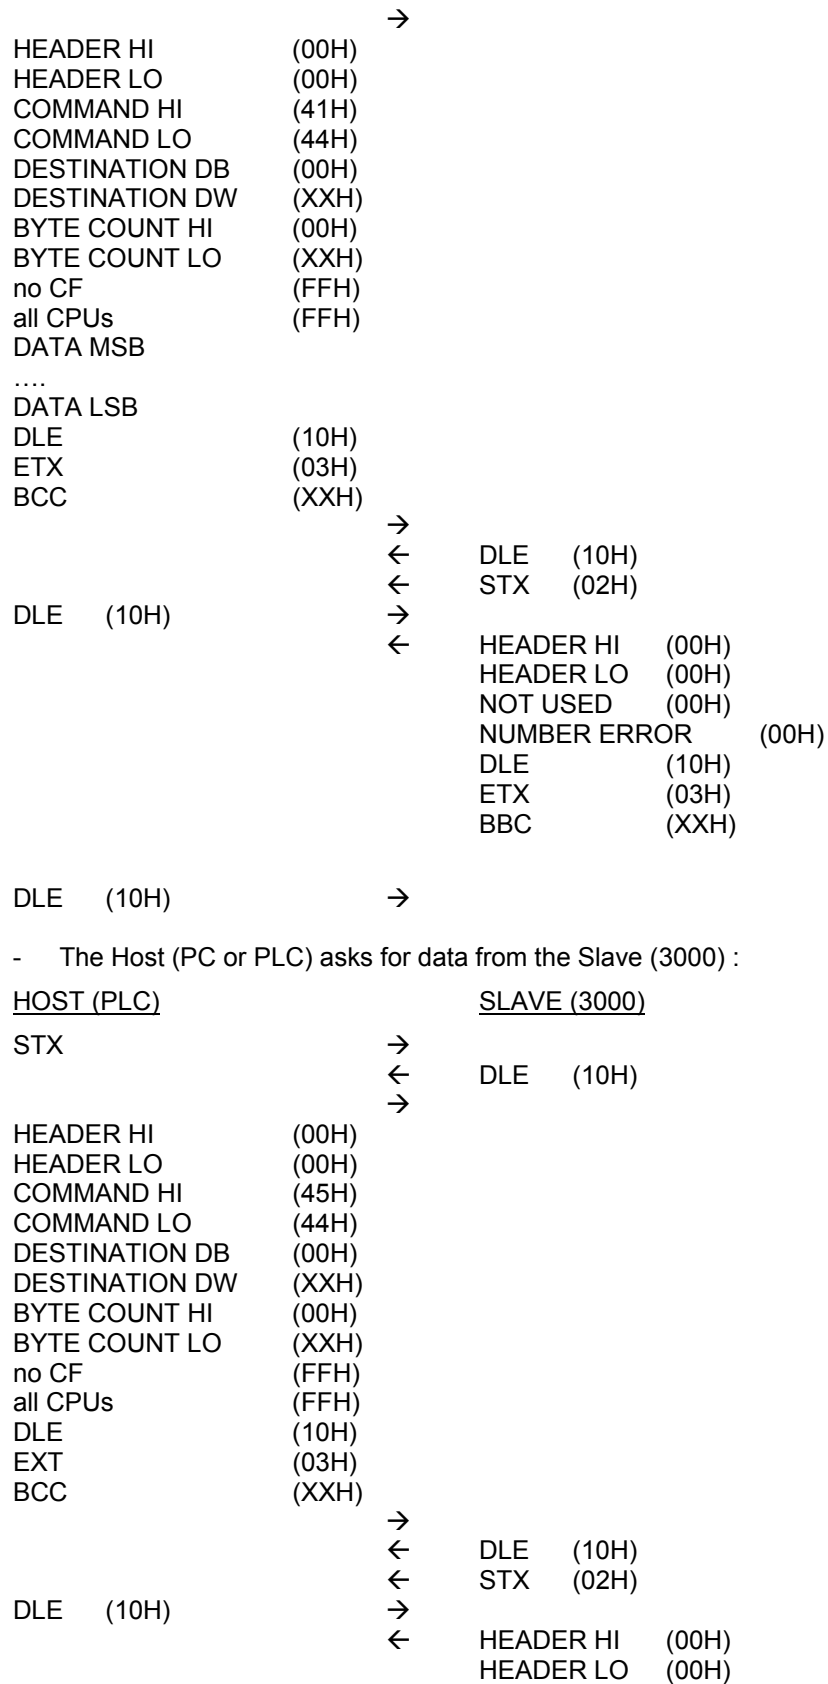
→

HEADER HI (00H)
HEADER LO (00H)
COMMAND HI (41H)
COMMAND LO (44H)
DESTINATION DB (00H)
DESTINATION DW (XXH)
BYTE COUNT HI (00H)
BYTE COUNT LO (XXH)
no CF (FFH)
all CPUs (FFH)
DATA MSB
….
DATA LSB
DLE (10H)
ETX (03H)
BCC (XXH)
→
← DLE (10H)
← STX (02H)
DLE (10H) →
← HEADER HI (00H)
HEADER LO (00H)
NOT USED (00H)
NUMBER ERROR (00H)
DLE (10H)
ETX (03H)
BBC (XXH)

DLE (10H) →

- The Host (PC or PLC) asks for data from the Slave (3000) :

HOST (PLC) SLAVE (3000)

STX →
← DLE (10H)
→
HEADER HI (00H)
HEADER LO (00H)
COMMAND HI (45H)
COMMAND LO (44H)
DESTINATION DB (00H)
DESTINATION DW (XXH)
BYTE COUNT HI (00H)
BYTE COUNT LO (XXH)
no CF (FFH)
all CPUs (FFH)
DLE (10H)
EXT (03H)
BCC (XXH)
→
← DLE (10H)
← STX (02H)
DLE (10H) →
← HEADER HI (00H)
HEADER LO (00H)